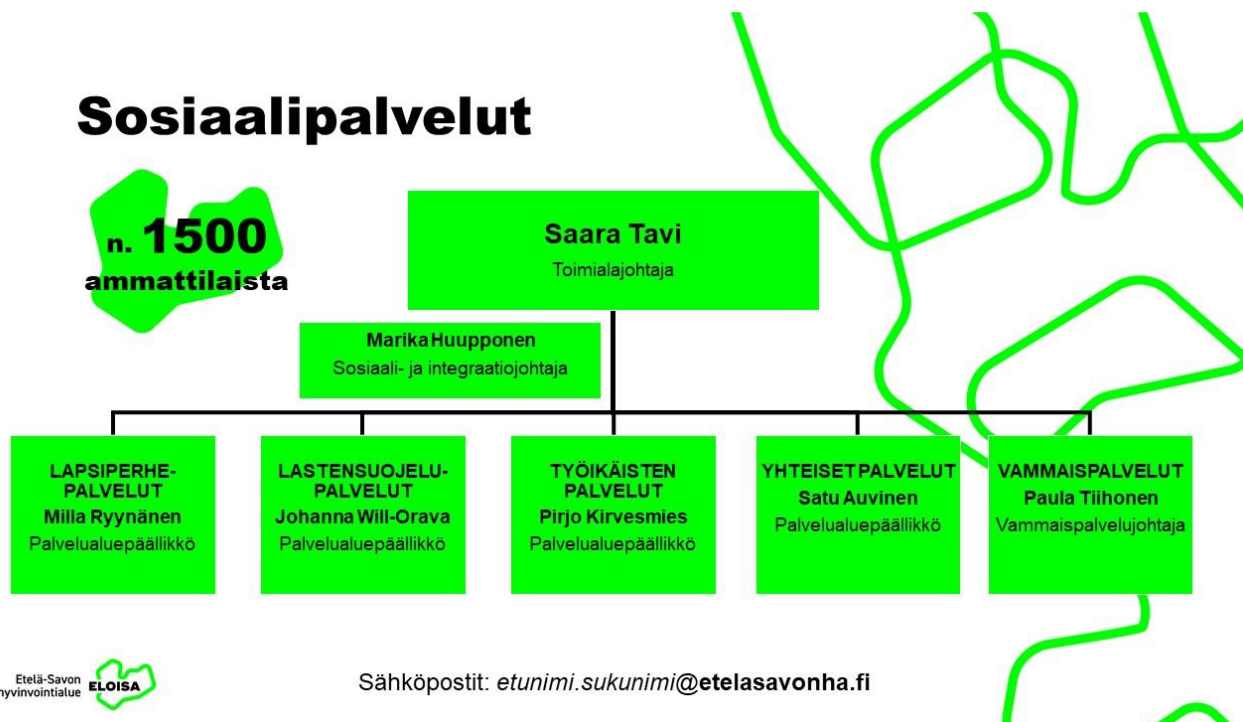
Sosiaalipalvelut

n. 1500 ammattilaista

Saara Tavi
Toimialajohtaja

Marika Huupponen
Sosiaali- ja integraatiojohtaja

LAPSIPERHEPALVELUT
Milla Ryynänen
Palvelualuepäällikkö

LASTENSUOJELUPALVELUT
Johanna Will-Orava
Palvelualuepäällikkö

TYÖIKÄISTEN PALVELUT
Pirjo Kirvesmies
Palvelualuepäällikkö

YHTEISET PALVELUT
Satu Auvinen
Palvelualuepäällikkö

VAMMAISPALVELUT
Paula Tiihonen
Vammaispalvelujohtaja

Etelä-Savon hyvinvointialue ELOISA

Sähköpostit: etunimi.sukunimi@etelasavonha.fi